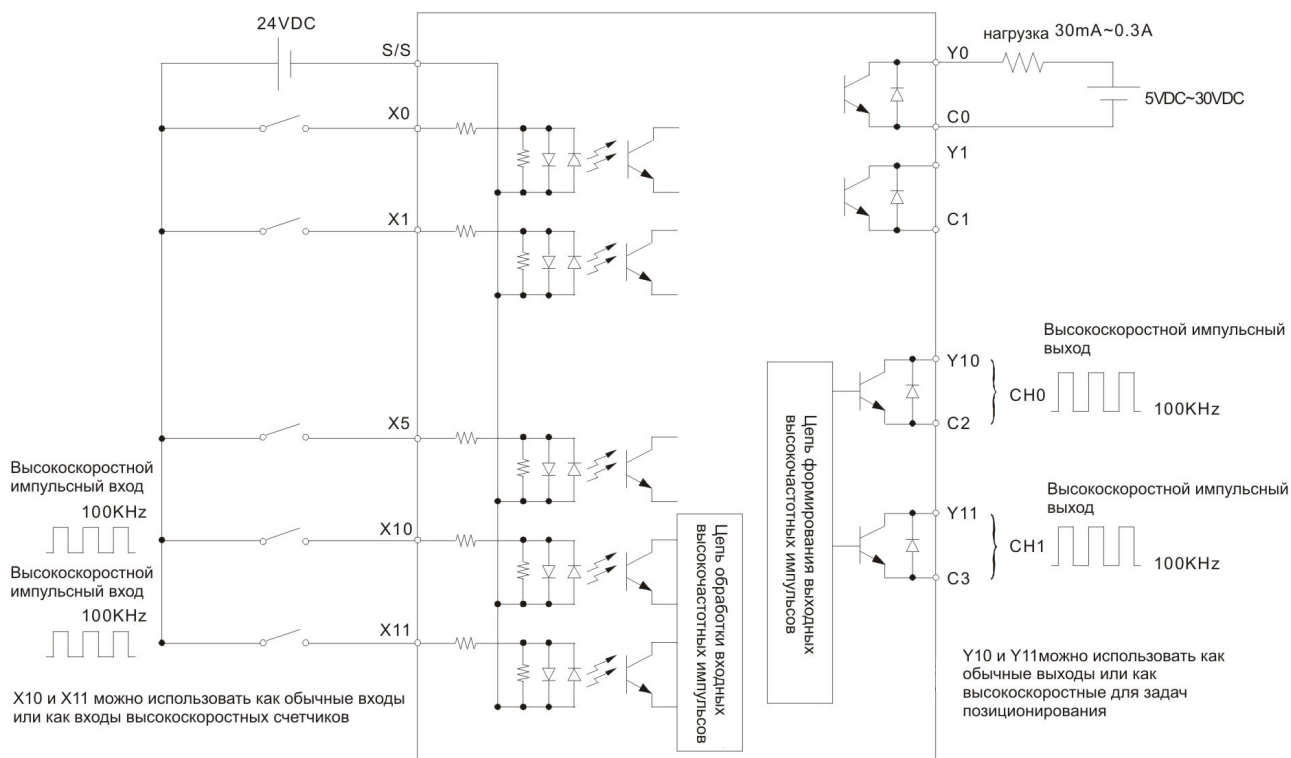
24VDC

S/S

X0

X1

X5

X10

X11

Высокоскоростной импульсный вход

100KHz

Высокоскоростной импульсный вход

100KHz

X10 и X11 можно использовать как обычные входы или как входы высокоскоростных счетчиков

Цепь обработки входных высокочастотных импульсов

Цепь формирования выходных высокочастотных импульсов

нагрузка 30mA~0.3A

Y0

5VDC~30VDC

C0

Y1

C1

Высокоскоростной импульсный выход

Y10

CH0

100KHz

C2

Высокоскоростной импульсный выход

Y11

CH1

100KHz

C3

Y10 и Y11можно использовать как обычные выходы или как высокоскоростные для задач позиционирования